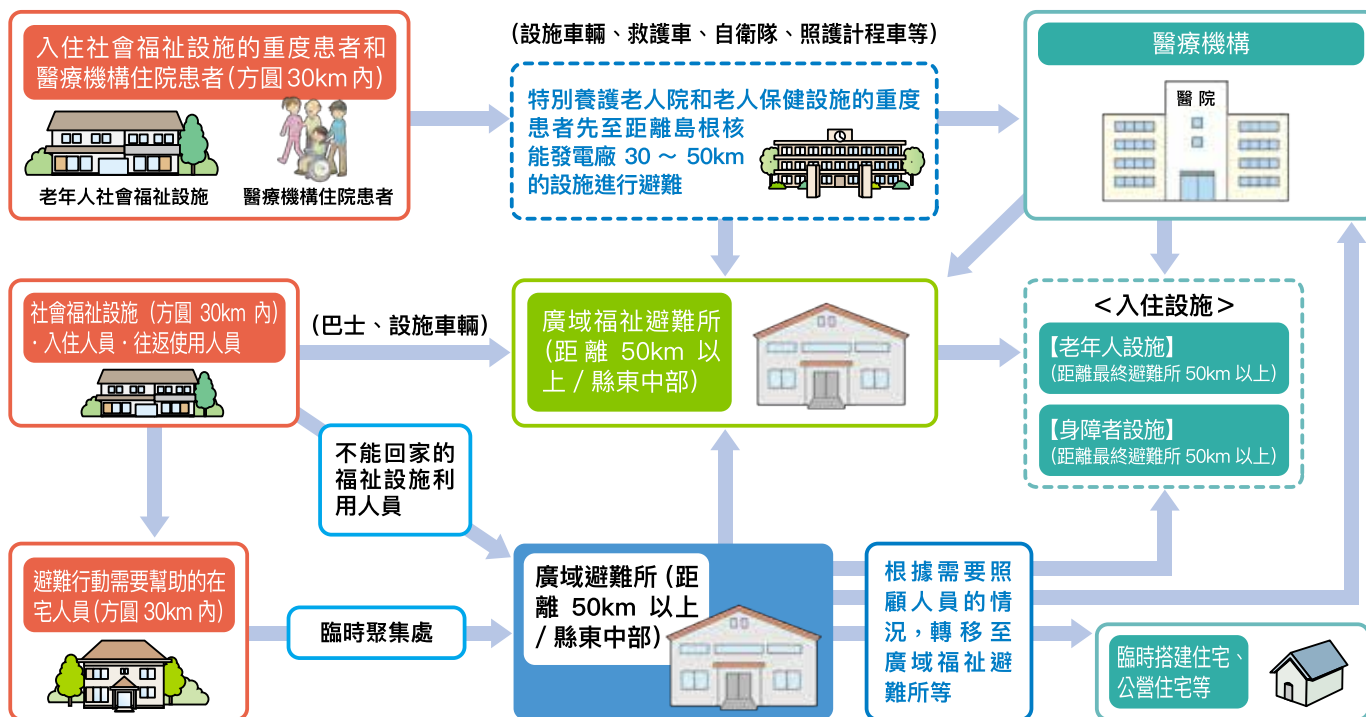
入住社會福祉設施的重度患者和醫療機構住院患者（方圓 30km 內）

老年人社會福祉設施

醫療機構住院患者

（設施車輛、救護車、自衛隊、照護計程車等）

特別養護老人院和老人保健設施的重度患者先至距離島根核能發電廠 30 ～ 50km 的設施進行避難

醫療機構

醫院

社會福祉設施（方圓 30km 內）・入住人員・往返使用人員

（巴士、設施車輛）

廣域福祉避難所（距離 50km 以上／縣東中部）

＜入住設施＞

【老年人設施】
（距離最終避難所 50km 以上）

【身障者設施】
（距離最終避難所 50km 以上）

不能回家的福祉設施利用人員

避難行動需要幫助的在宅人員（方圓 30km 內）

臨時聚集處

廣域避難所（距離 50km 以上／縣東中部）

根據需要照顧人員的情況，轉移至廣域福祉避難所等

臨時搭建住宅、公營住宅等